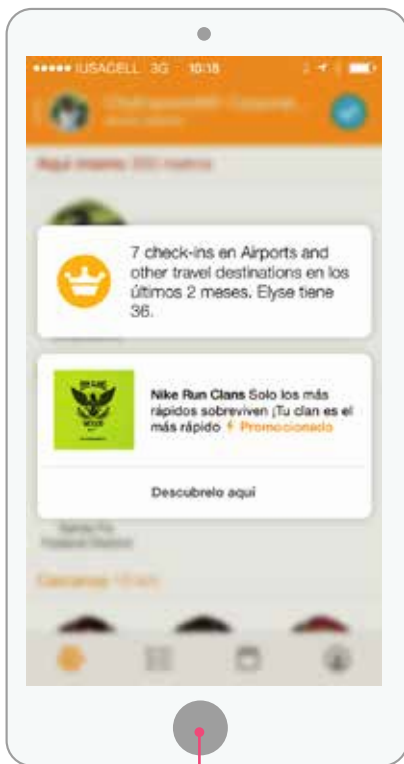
••••• IUSACELL 3G 10:18

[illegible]

Aquí mismo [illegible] metros

7 check-ins en Airports and other travel destinations en los últimos 2 meses. Elyse tiene 36.

Nike Run Clans Solo los más rápidos sobreviven ¡Tu clan es el más rápido ⚡ Promocionado

Descubrelo aquí

Santa Fe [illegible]

Cercanos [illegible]